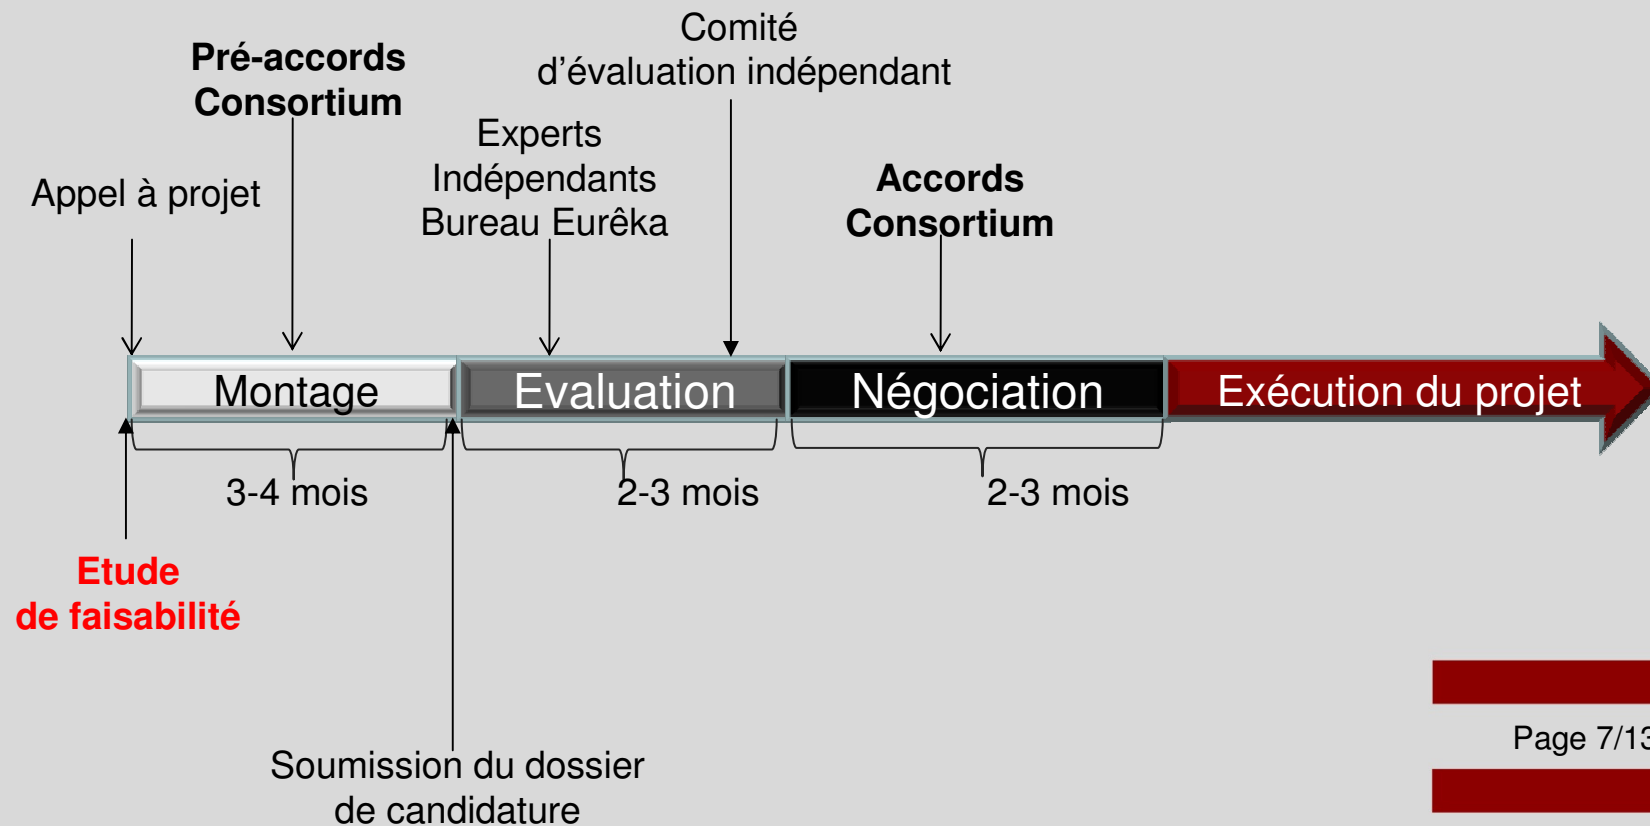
Comité d’évaluation indépendant

Pré-accords Consortium

Experts Indépendants Bureau Eurêka

Appel à projet

Accords Consortium

Montage

Evaluation

Négociation

Exécution du projet

3-4 mois

2-3 mois

2-3 mois

Etude de faisabilité

Soumission du dossier de candidature

Page 7/13